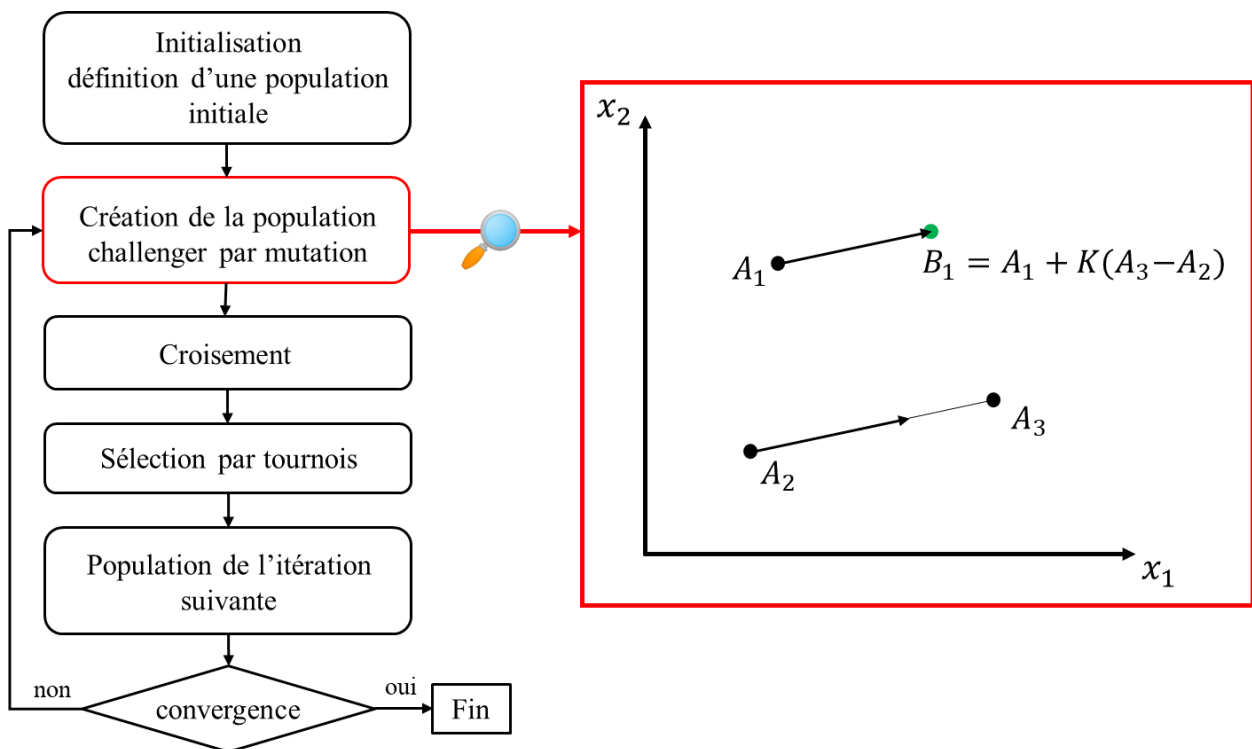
Initialisation définition d’une population initiale

Création de la population challenger par mutation

Croisement

Sélection par tournois

Population de l’itération suivante

non

convergence

oui

Fin

$x_2$

$A_1$

$B_1 = A_1 + K(A_3 - A_2)$

$A_3$

$A_2$

$x_1$